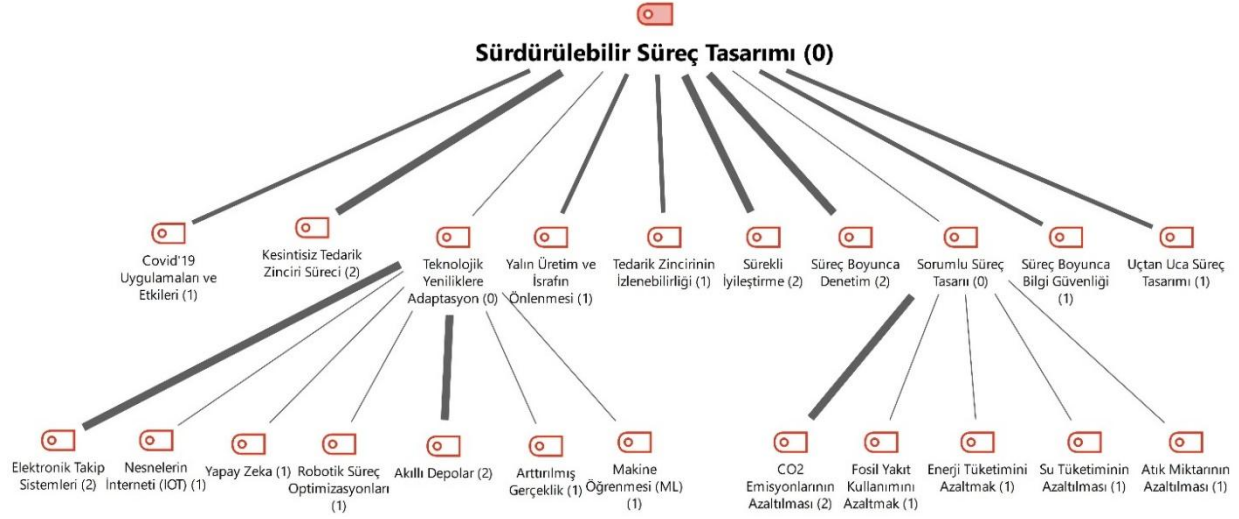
Sürdürülebilir Süreç Tasarımı (0)

Covid'19 Uygulamaları ve Etkileri (1)

Kesintisiz Tedarik Zinciri Süreci (2)

Teknolojik Yeniliklere Adaptasyon (0)

Yalın Üretim ve İsrafın Önlenmesi (1)

Tedarik Zincirinin İzlenebilirliği (1)

Sürekli İyileştirme (2)

Süreç Boyunca Denetim (2)

Sorumlu Süreç Tasarı (0)

Süreç Boyunca Bilgi Güvenliği (1)

Uçtan Uca Süreç Tasarımı (1)

Elektronik Takip Sistemleri (2)

Nesnelerin İnterneti (IOT) (1)

Yapay Zeka (1)

Robotik Süreç Optimizasyonları (1)

Akıllı Depolar (2)

Arttırılmış Gerçeklik (1)

Makine Öğrenmesi (ML) (1)

CO2 Emisyonlarının Azaltılması (2)

Fosil Yakıt Kullanımını Azaltmak (1)

Enerji Tüketimini Azaltmak (1)

Su Tüketiminin Azaltılması (1)

Atık Miktarının Azaltılması (1)